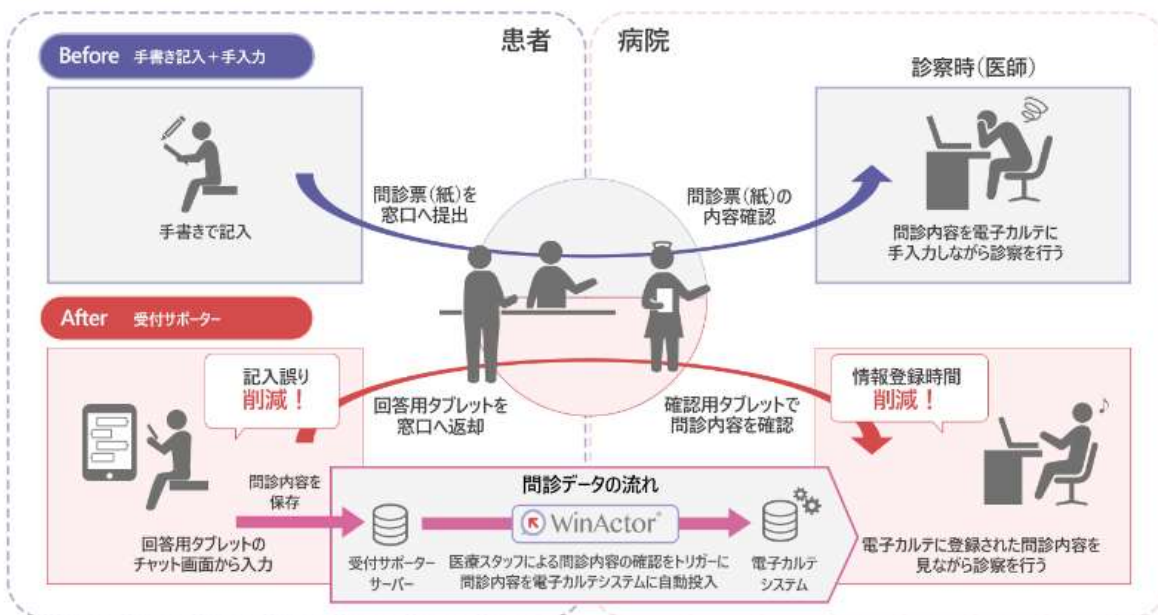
患者

病院

Before 手書き記入＋手入力

手書きで記入

問診票（紙）を窓口へ提出

問診票（紙）の内容確認

診察時（医師）

問診内容を電子カルテに手入力しながら診察を行う

After 受付サポーター

記入誤り削減！

回答用タブレットを窓口へ返却

確認用タブレットで問診内容を確認

情報登録時間削減！

問診内容を保存

回答用タブレットのチャット画面から入力

問診データの流れ

受付サポーターサーバー

WinActor

医療スタッフによる問診内容の確認をトリガーに問診内容を電子カルテシステムに自動投入

電子カルテシステム

電子カルテに登録された問診内容を見ながら診察を行う